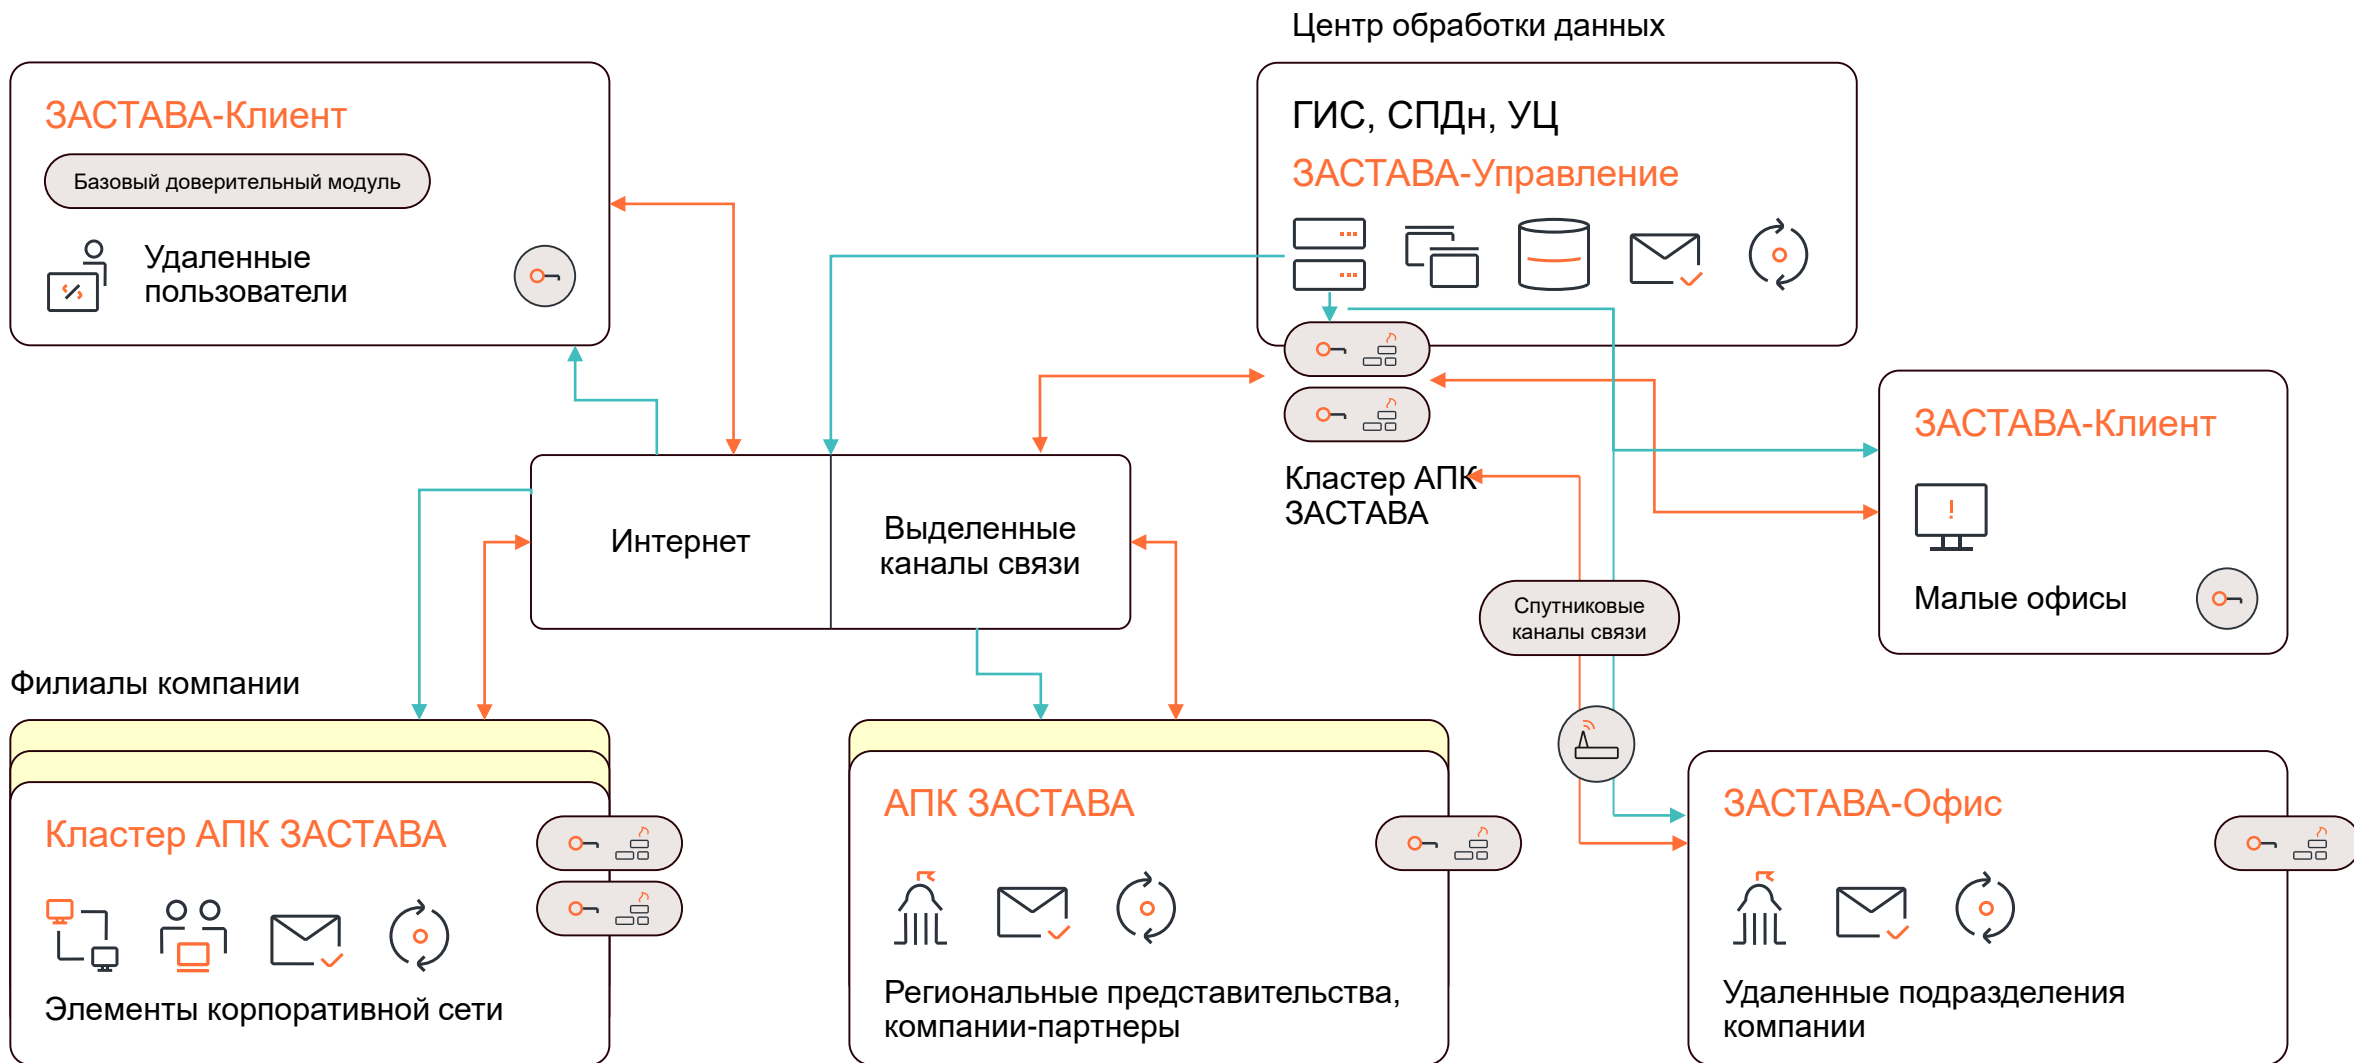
Центр обработки данных

ЗАСТАВА-Клиент

Базовый доверительный модуль

Удаленные пользователи

ГИС, СПДн, УЦ

ЗАСТАВА-Управление

Кластер АПК ЗАСТАВА

ЗАСТАВА-Клиент

Малые офисы

Интернет

Выделенные каналы связи

Спутниковые каналы связи

Филиалы компании

Кластер АПК ЗАСТАВА

Элементы корпоративной сети

АПК ЗАСТАВА

Региональные представительства, компании-партнеры

ЗАСТАВА-Офис

Удаленные подразделения компании